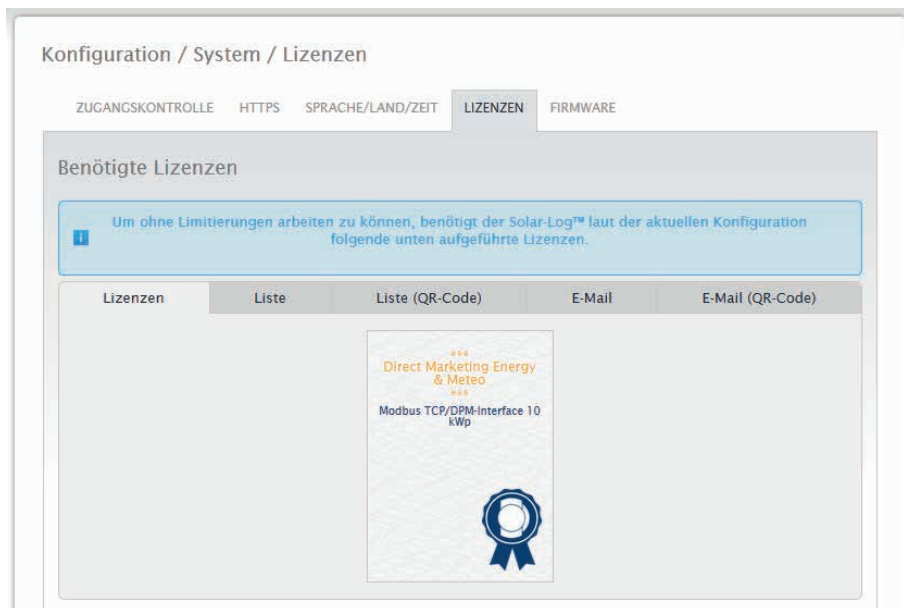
Konfiguration / System / Lizenzen

ZUGANGSKONTROLLE HTTPS SPRACHE/LAND/ZEIT LIZENZEN FIRMWARE

Benötigte Lizenzen

Um ohne Limitierungen arbeiten zu können, benötigt der Solar-Log™ laut der aktuellen Konfiguration folgende unten aufgeführte Lizenzen.

| Lizenzen | Liste | Liste (QR-Code) | E-Mail | E-Mail (QR-Code) |
|---|---|---|---|---|

\*\*\*
Direct Marketing Energy & Meteo
\*\*\*
Modbus TCP/DPM-Interface 10 kWp